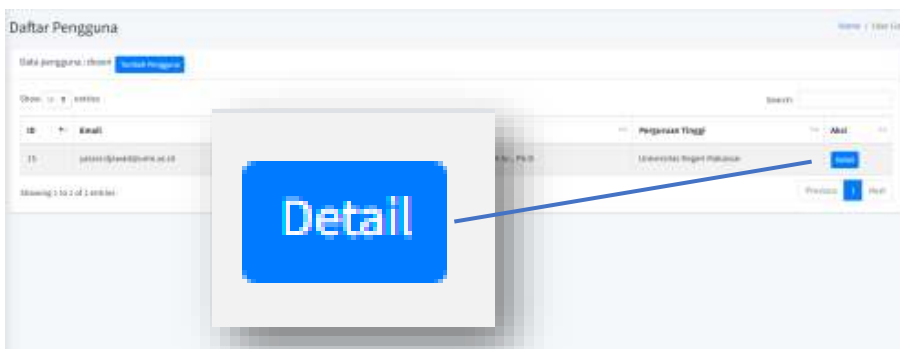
Daftar Pengguna

Home / User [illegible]

Data pengguna : dosen Tambah Pengguna

Show 10 entries

Search:

| ID | Email | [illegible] | Perguruan Tinggi | Aksi |
|---|---|---|---|---|
| 15 | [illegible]@unm.ac.id | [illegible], Ph.D | Universitas Negeri Makassar | Detail |

Showing 1 to 1 of 1 entries

Previous 1 Next

Detail